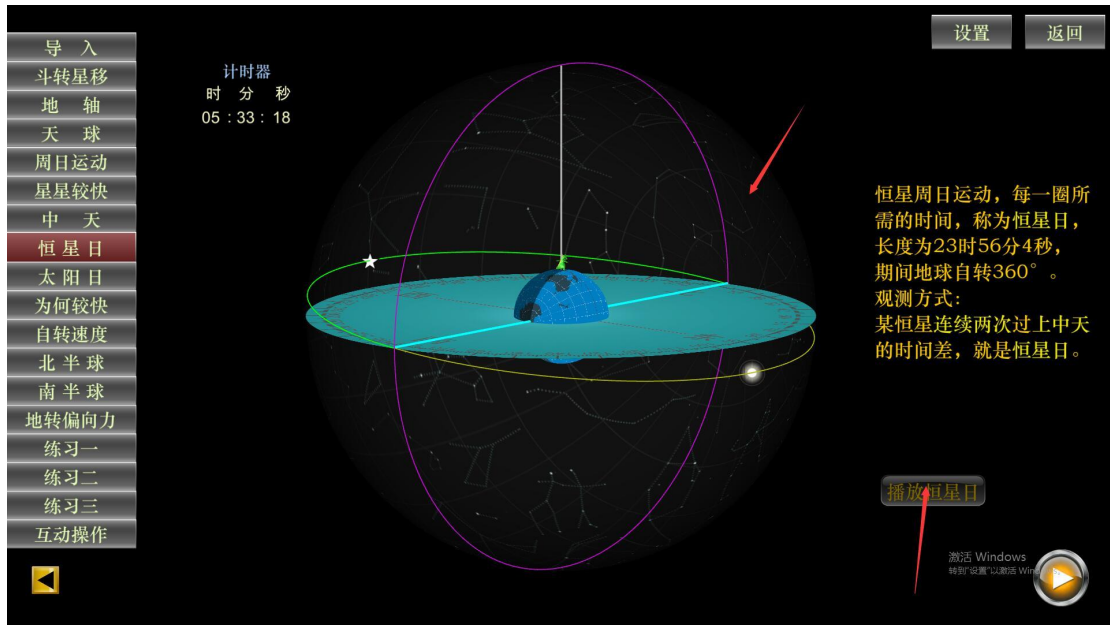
导入
斗转星移
地轴
天球
周日运动
星星较快
中天
恒星日
太阳日
为何较快
自转速度
北半球
南半球
地转偏向力
练习一
练习二
练习三
互动操作

计时器
时 分 秒
05 : 33 : 18

设置
返回

恒星周日运动，每一圈所需的时间，称为恒星日，长度为23时56分4秒，期间地球自转360°。
观测方式：
某恒星连续两次过上中天的时间差，就是恒星日。

播放恒星日

激活 Windows
转到"设置"以激活 Win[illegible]